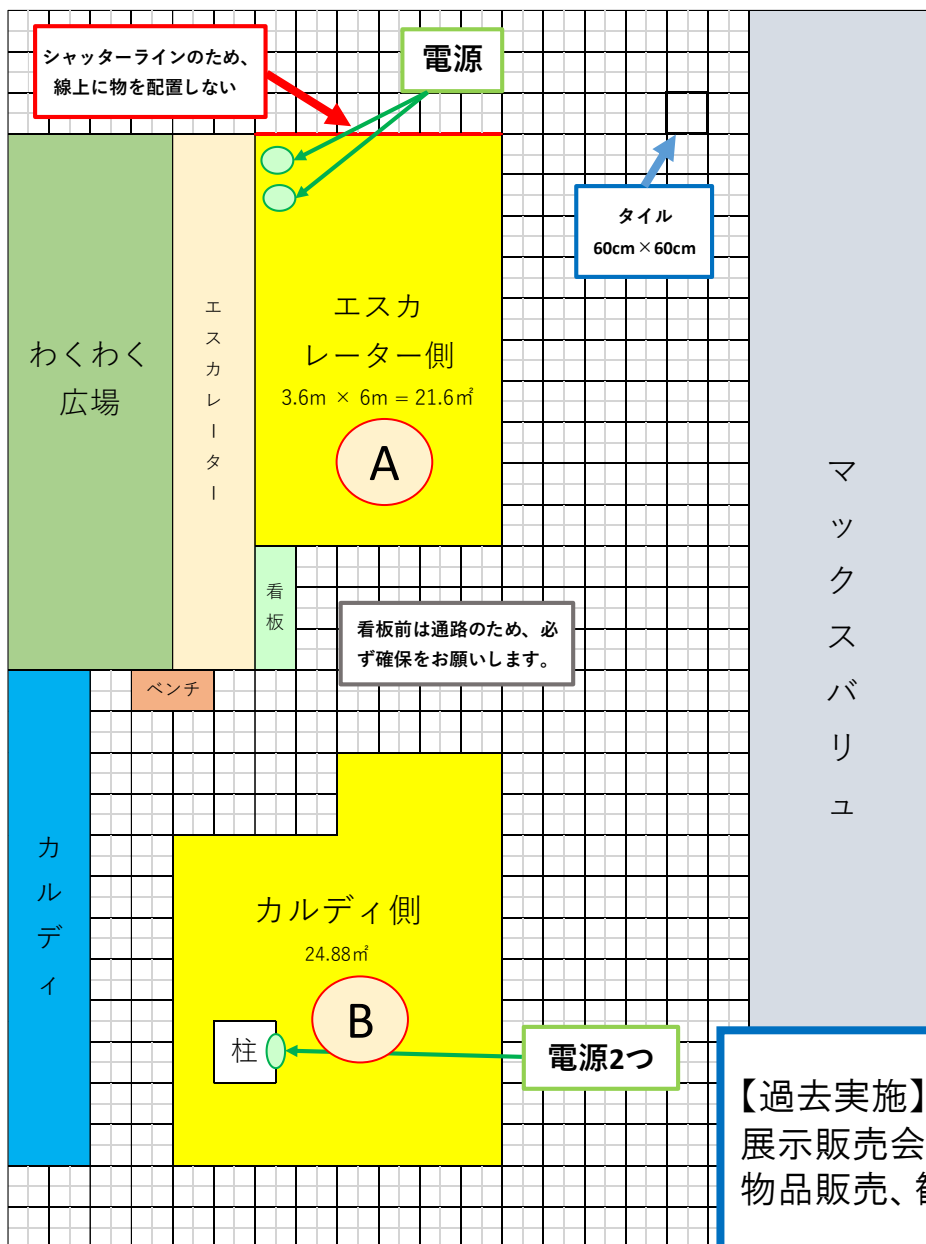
シャッターラインのため、線上に物を配置しない

電源

タイル
60cm×60cm

わくわく広場

エスカレーター

エスカレーター側
3.6m × 6m = 21.6㎡

A

マックスバリュ

看板

看板前は通路のため、必ず確保をお願いします。

ベンチ

カルディ

カルディ側
24.88㎡

B

柱

電源2つ

【過去実施】
展示販売会
物品販売、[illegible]